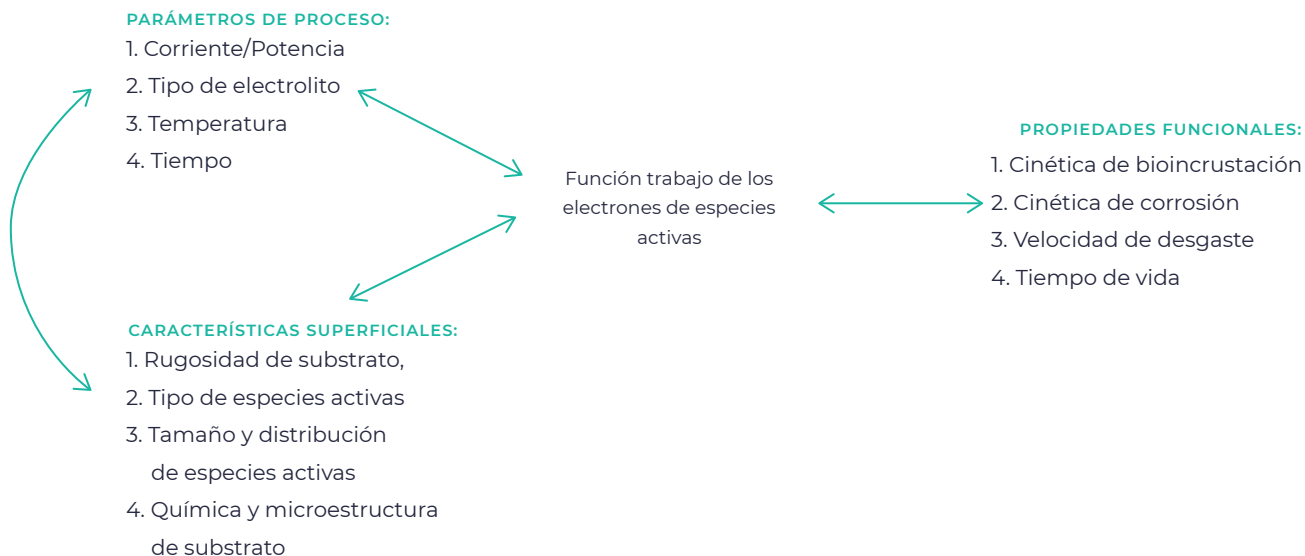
PARÁMETROS DE PROCESO:
1. Corriente/Potencia
2. Tipo de electrolito
3. Temperatura
4. Tiempo

Función trabajo de los electrones de especies activas

PROPIEDADES FUNCIONALES:
1. Cinética de bioincrustación
2. Cinética de corrosión
3. Velocidad de desgaste
4. Tiempo de vida

CARACTERÍSTICAS SUPERFICIALES:
1. Rugosidad de substrato,
2. Tipo de especies activas
3. Tamaño y distribución de especies activas
4. Química y microestructura de substrato